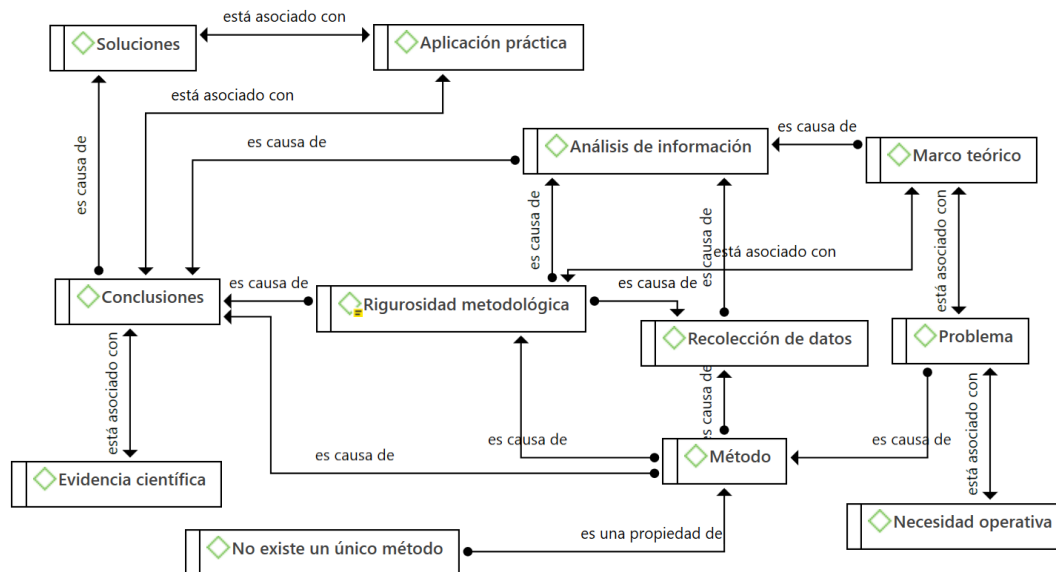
Soluciones
está asociado con
Aplicación práctica
está asociado con
es causa de
es causa de
Análisis de información
es causa de
Marco teórico
es causa de
es causa de
está asociado con
está asociado con
Conclusiones
es causa de
Rigurosidad metodológica
es causa de
Recolección de datos
Problema
está asociado con
es causa de
está asociado con
es causa de
es causa de
Método
es causa de
Evidencia científica
es causa de
Necesidad operativa
es una propiedad de
No existe un único método